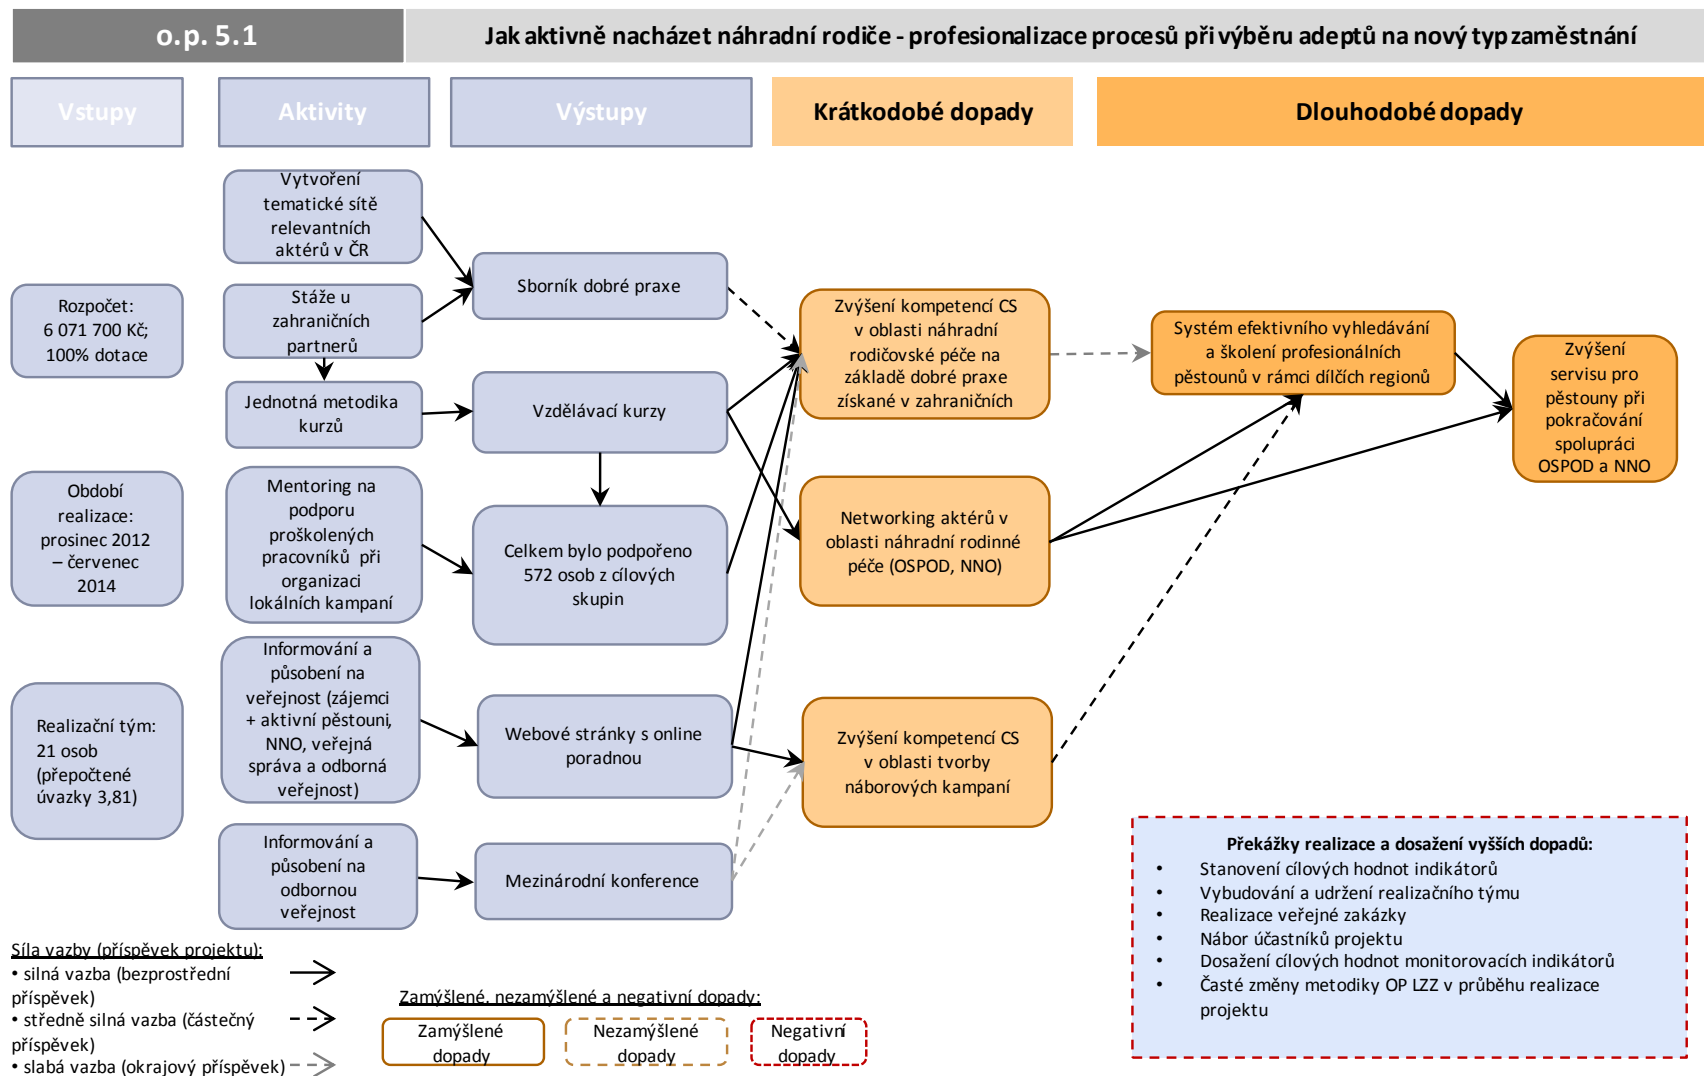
o.p. 5.1

Jak aktivně nacházet náhradní rodiče - profesionalizace procesů při výběru adeptů na nový typ zaměstnání

Vstupy

Aktivity

Výstupy

Krátkodobé dopady

Dlouhodobé dopady

Rozpočet: 6 071 700 Kč; 100% dotace

Období realizace: prosinec 2012 – červenec 2014

Realizační tým: 21 osob (přepočtené úvazky 3,81)

Vytvoření tematické sítě relevantních aktérů v ČR

Stáže u zahraničních partnerů

Jednotná metodika kurzů

Mentoring na podporu proškolených pracovníků při organizaci lokálních kampaní

Informování a působení na veřejnost (zájemci + aktivní pěstouni, NNO, veřejná správa a odborná veřejnost)

Informování a působení na odbornou veřejnost

Sborník dobré praxe

Vzdělávací kurzy

Celkem bylo podpořeno 572 osob z cílových skupin

Webové stránky s online poradnou

Mezinárodní konference

Zvýšení kompetencí CS v oblasti náhradní rodičovské péče na základě dobré praxe získané v zahraničních

Networking aktérů v oblasti náhradní rodinné péče (OSPOD, NNO)

Zvýšení kompetencí CS v oblasti tvorby náborových kampaní

Systém efektivního vyhledávání a školení profesionálních pěstounů v rámci dílčích regionů

Zvýšení servisu pro pěstouny při pokračování spolupráci OSPOD a NNO

Překážky realizace a dosažení vyšších dopadů:
• Stanovení cílových hodnot indikátorů
• Vybudování a udržení realizačního týmu
• Realizace veřejné zakázky
• Nábor účastníků projektu
• Dosažení cílových hodnot monitorovacích indikátorů
• Časté změny metodiky OP LZZ v průběhu realizace projektu

Síla vazby (příspěvek projektu):
• silná vazba (bezprostřední příspěvek)
• středně silná vazba (částečný příspěvek)
• slabá vazba (okrajový příspěvek)

Zamýšlené, nezamýšlené a negativní dopady:
Zamýšlené dopady
Nezamýšlené dopady
Negativní dopady